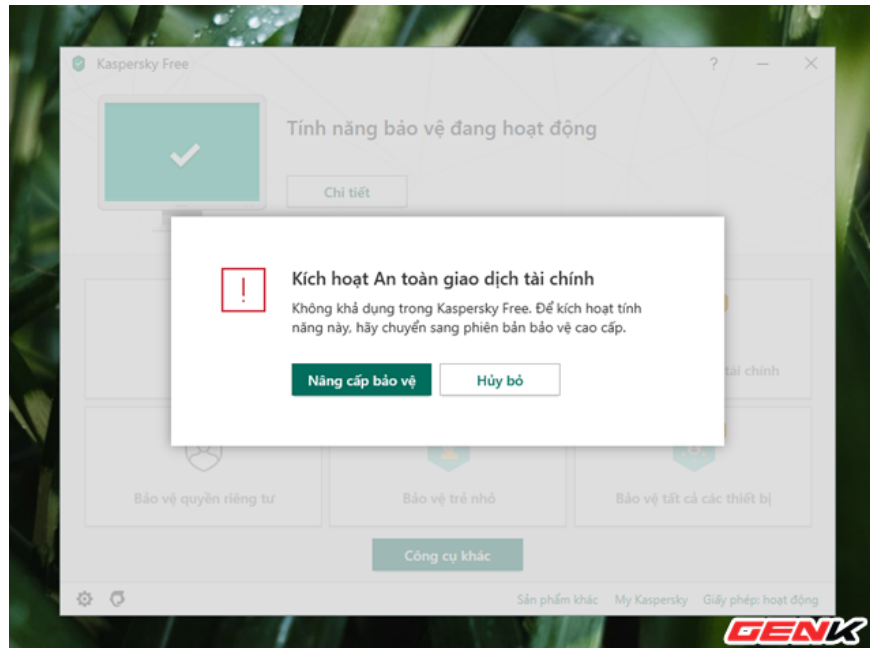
Kaspersky Free

?

Tính năng bảo vệ đang hoạt động

Chi tiết

Kích hoạt An toàn giao dịch tài chính

Không khả dụng trong Kaspersky Free. Để kích hoạt tính năng này, hãy chuyển sang phiên bản bảo vệ cao cấp.

Nâng cấp bảo vệ

Hủy bỏ

tài chính

Bảo vệ quyền riêng tư

Bảo vệ trẻ nhỏ

Bảo vệ tất cả các thiết bị

Công cụ khác

Sản phẩm khác

My Kaspersky

Giấy phép: hoạt động

GENK